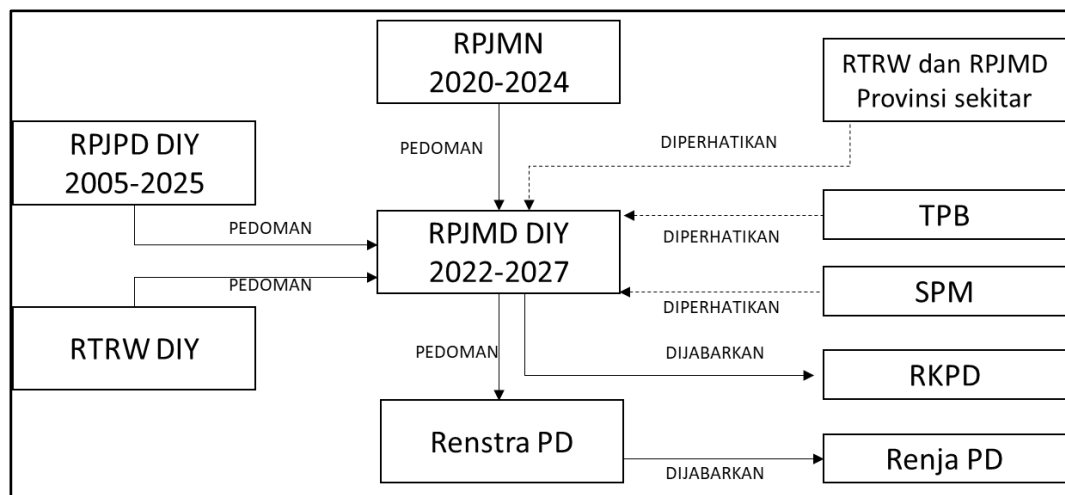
RPJMN
2020-2024

RTRW dan RPJMD
Provinsi sekitar

RPJPD DIY
2005-2025

PEDOMAN

DIPERHATIKAN

PEDOMAN

RPJMD DIY
2022-2027

TPB

DIPERHATIKAN

PEDOMAN

SPM

DIPERHATIKAN

RTRW DIY

PEDOMAN

DIJABARKAN

RKPD

Renstra PD

DIJABARKAN

Renja PD